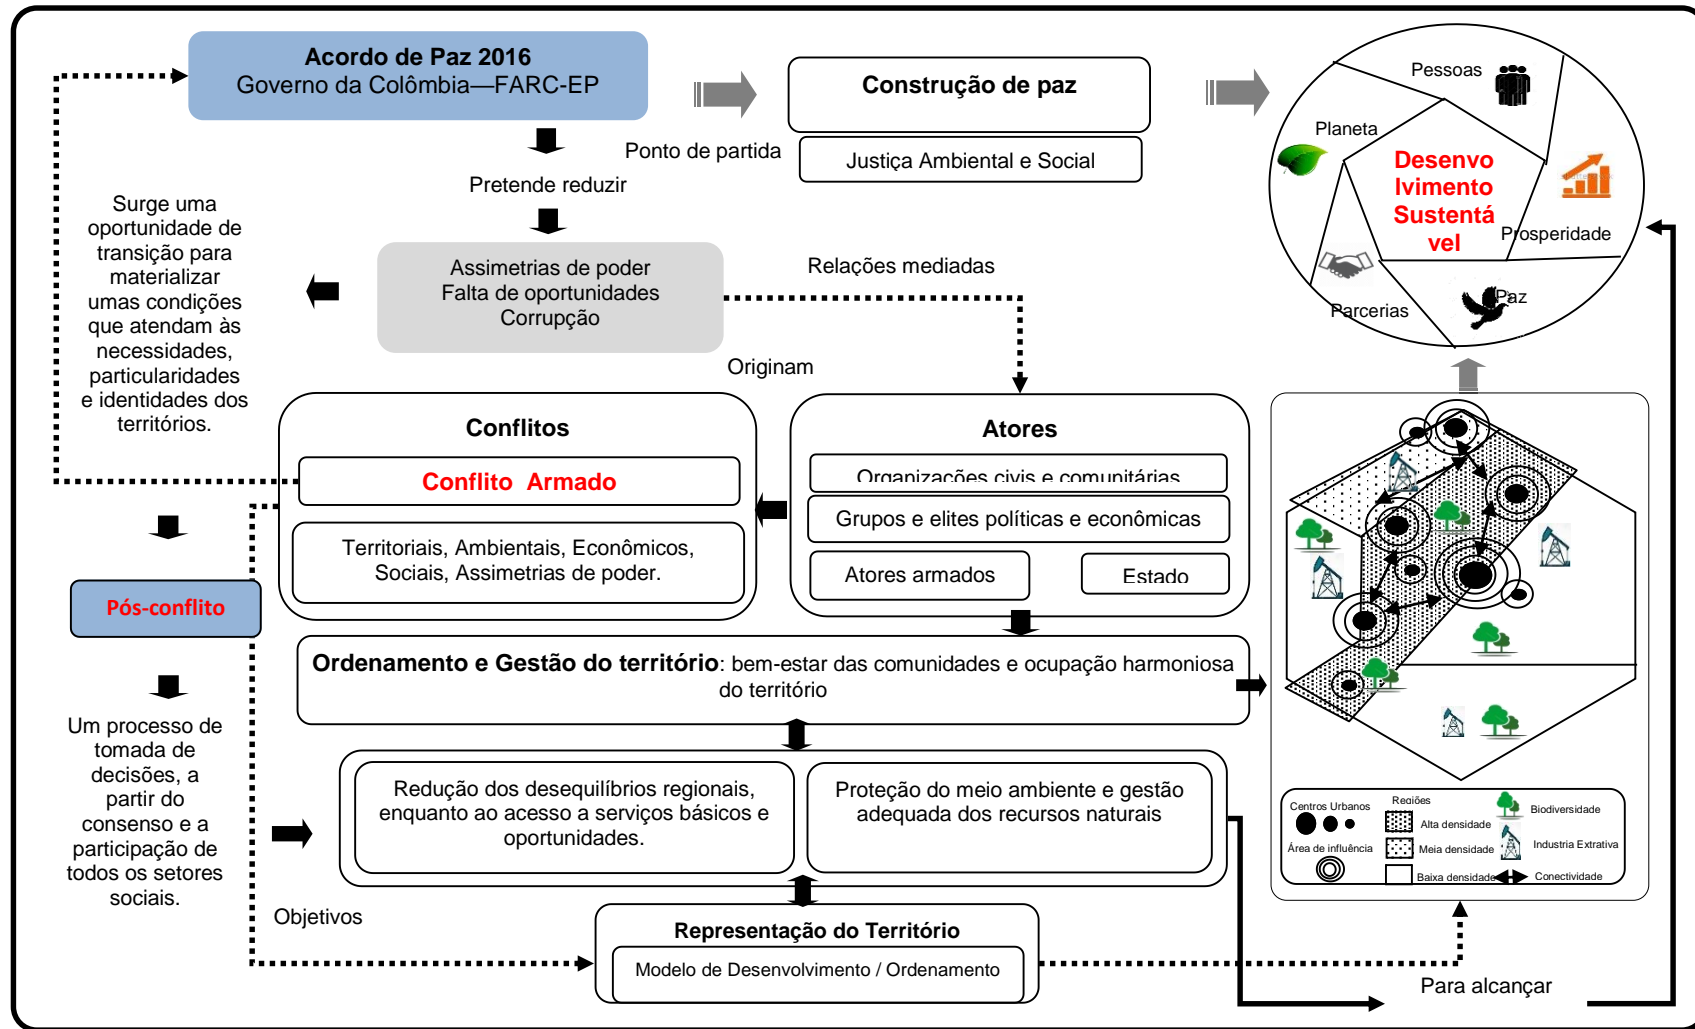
Acordo de Paz 2016
Governo da Colômbia—FARC-EP

Construção de paz

Ponto de partida

Justiça Ambiental e Social

Pessoas

Planeta

Desenvolvimento Sustentável

Prosperidade

Parcerias

Paz

Pretende reduzir

Surge uma oportunidade de transição para materializar umas condições que atendam às necessidades, particularidades e identidades dos territórios.

Assimetrias de poder
Falta de oportunidades
Corrupção

Relações mediadas

Originam

Conflitos

Conflito Armado

Territoriais, Ambientais, Econômicos, Sociais, Assimetrias de poder.

Atores

Organizações civis e comunitárias

Grupos e elites políticas e econômicas

Atores armados

Estado

Pós-conflito

Ordenamento e Gestão do território: bem-estar das comunidades e ocupação harmoniosa do território

Um processo de tomada de decisões, a partir do consenso e a participação de todos os setores sociais.

Redução dos desequilíbrios regionais, enquanto ao acesso a serviços básicos e oportunidades.

Proteção do meio ambiente e gestão adequada dos recursos naturais

Centros Urbanos

Regiões

Alta densidade

Meia densidade

Baixa densidade

Área de influência

Biodiversidade

Industria Extrativa

Conectividade

Objetivos

Representação do Território

Modelo de Desenvolvimento / Ordenamento

Para alcançar